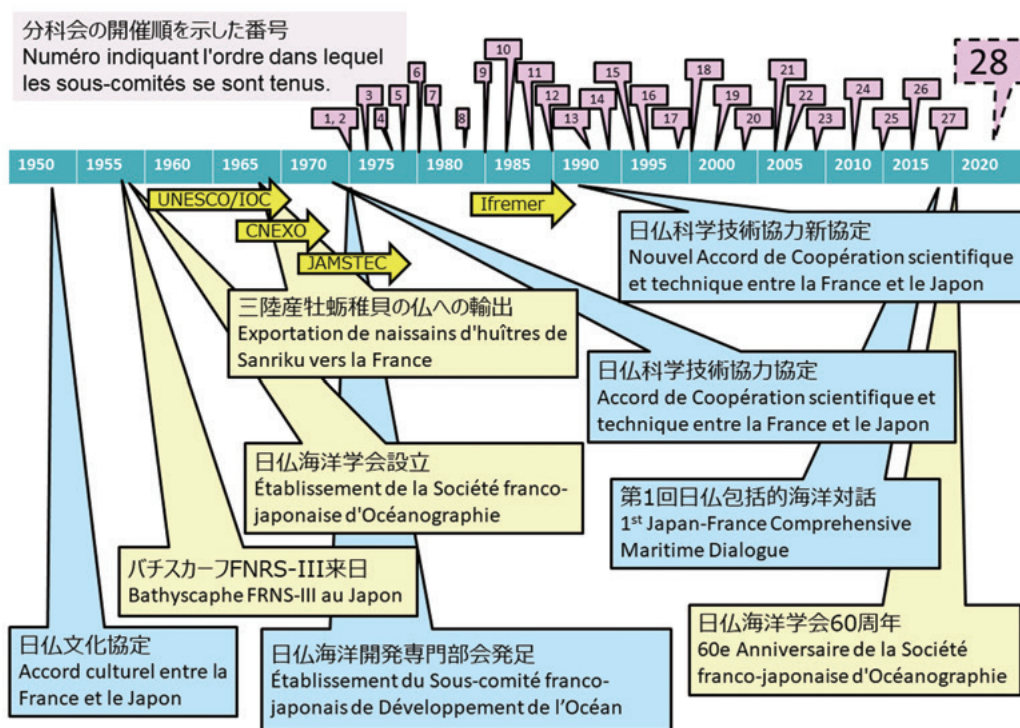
分科会の開催順を示した番号
Numéro indiquant l'ordre dans lequel les sous-comités se sont tenus.

1, 2
3
4
5
6
7
8
9
10
11
12
13
14
15
16
17
18
19
20
21
22
23
24
25
26
27
28

1950
1955
1960
1965
1970
1975
1980
1985
1990
1995
2000
2005
2010
2015
2020

UNESCO/IOC
CNEXO
JAMSTEC
Ifremer

日仏科学技術協力新協定
Nouvel Accord de Coopération scientifique et technique entre la France et le Japon

三陸産牡蛎稚貝の仏への輸出
Exportation de naissains d'huîtres de Sanriku vers la France

日仏科学技術協力協定
Accord de Coopération scientifique et technique entre la France et le Japon

日仏海洋学会設立
Établissement de la Société franco-japonaise d'Océanographie

第1回日仏包括的海洋対話
1$^{st}$ Japan-France Comprehensive Maritime Dialogue

バチスカーフFNRS-III来日
Bathyscaphe FRNS-III au Japon

日仏海洋学会60周年
60e Anniversaire de la Société franco-japonaise d'Océanographie

日仏文化協定
Accord culturel entre la France et le Japon

日仏海洋開発専門部会発足
Établissement du Sous-comité franco-japonais de Développement de l'Océan